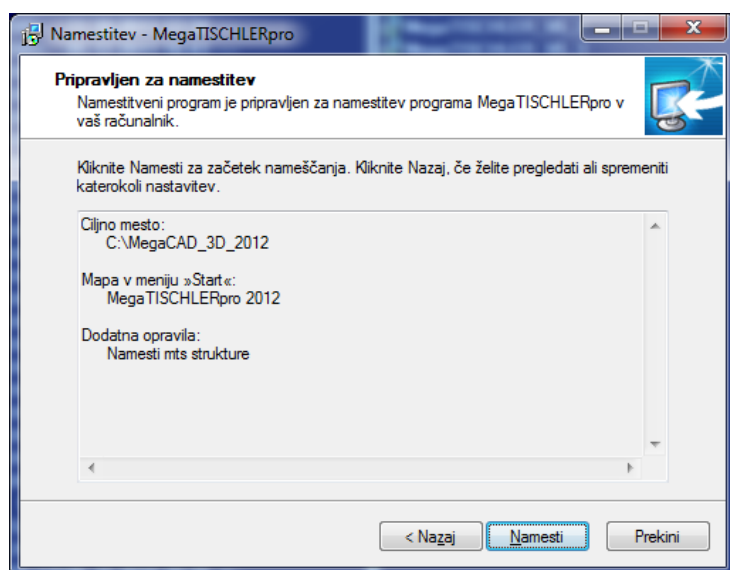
Namestitev - MegaTISCHLERpro

Pripravljen za namestitev

Namestitveni program je pripravljen za namestitev programa MegaTISCHLERpro v vaš računalnik.

Kliknite Namesti za začetek nameščanja. Kliknite Nazaj, če želite pregledati ali spremeniti katerokoli nastavitev.

Ciljno mesto:
C:\MegaCAD_3D_2012

Mapa v meniju »Start«:
MegaTISCHLERpro 2012

Dodatna opravila:
Namesti mts strukture

< Nazaj
Namesti
Prekini